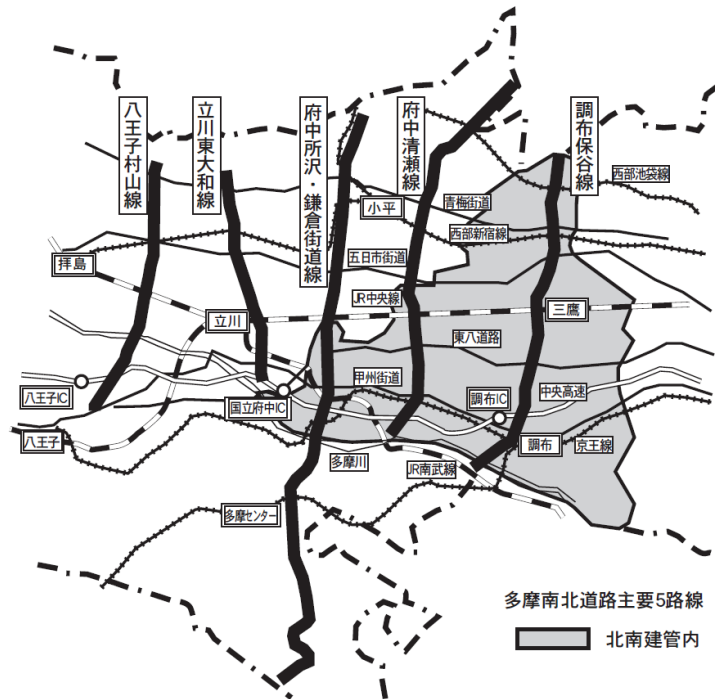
八王子村山線

立川東大和線

府中所沢・鎌倉街道線

府中清瀬線

調布保谷線

西部池袋線

青梅街道

小平

西部新宿線

拝島

五日市街道

JR中央線

立川

三鷹

東八道路

甲州街道

八王子IC

国立府中IC

調布IC

中央高速

八王子

調布

京王線

多摩川

JR南武線

多摩センター

多摩南北道路主要5路線

北南建管内